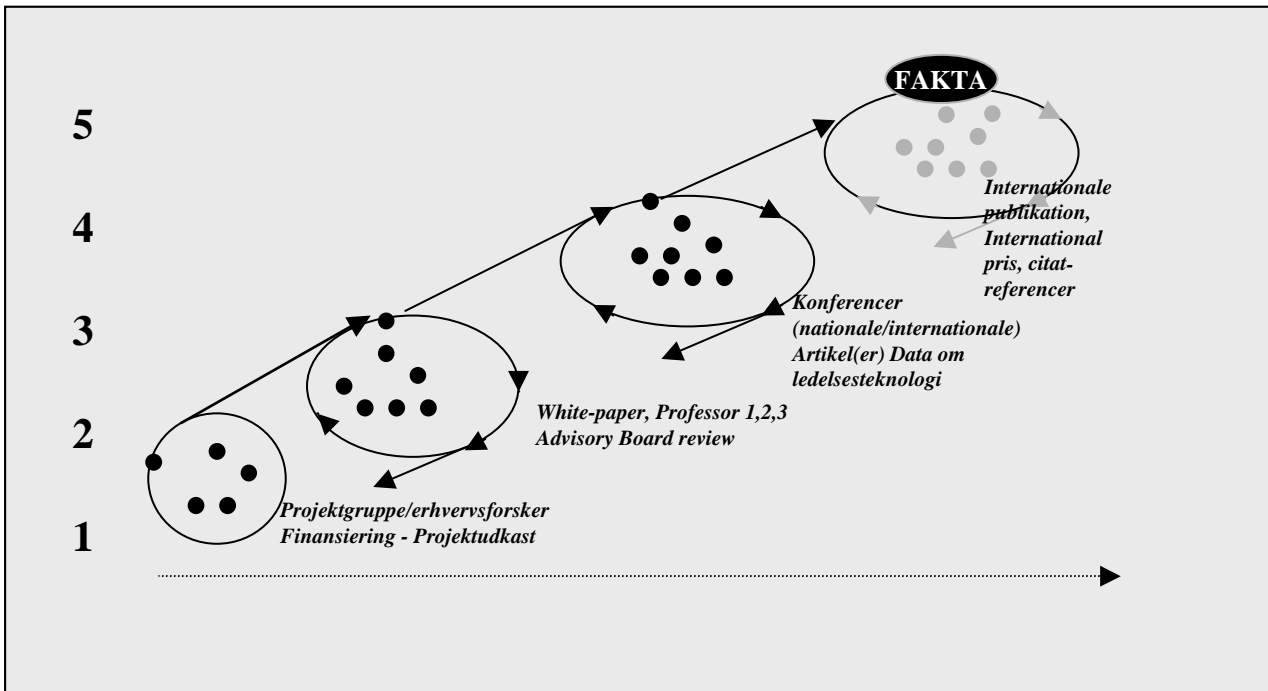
FAKTA

5

4

3

2

1

Internationale publikation, International pris, citat-referencer

Konferencer (nationale/internationale) Artikel(er) Data om ledelsesteknologi

White-paper, Professor 1,2,3 Advisory Board review

Projektgruppe/erhvervsforsker Finansiering - Projektudkast